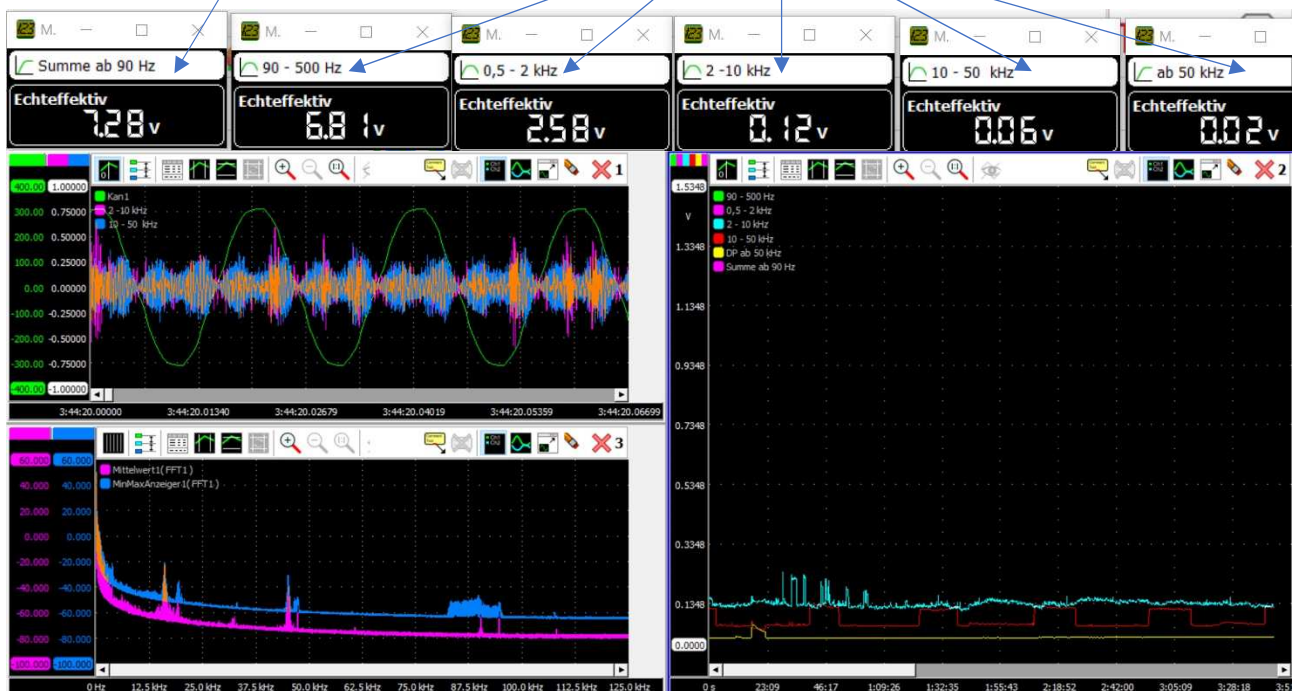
M.
Summe ab 90 Hz
Echteffektiv
7.28 V

M.
90 - 500 Hz
Echteffektiv
6.81 V

M.
0,5 - 2 kHz
Echteffektiv
2.58 V

M.
2 -10 kHz
Echteffektiv
0.12 V

M.
10 - 50 kHz
Echteffektiv
0.06 V

M.
ab 50 kHz
Echteffektiv
0.02 V

1
400.00 1.00000
300.00 0.75000
200.00 0.50000
100.00 0.25000
0.00 0.00000
-100.00 -0.25000
-200.00 -0.50000
-300.00 -0.75000
-400.00 -1.00000
Kan1
2 -10 kHz
10 - 50 kHz
3:44:20.00000
3:44:20.01340
3:44:20.02679
3:44:20.04019
3:44:20.05359
3:44:20.06699

3
60.000 60.000
40.000 40.000
20.000 20.000
0.000 0.000
-20.000 -20.000
-40.000 -40.000
-60.000 -60.000
-80.000 -80.000
-100.000 -100.000
Mittelwert1(FFT1)
MinMaxAnzeiger1(FFT1)
0 Hz
12.5 kHz
25.0 kHz
37.5 kHz
50.0 kHz
62.5 kHz
75.0 kHz
87.5 kHz
100.0 kHz
112.5 kHz
125.0 kHz

2
1.5348
V
1.3348
1.1348
0.9348
0.7348
0.5348
0.3348
0.1348
0.0000
90 - 500 Hz
0,5 - 2 kHz
2 - 10 kHz
10 - 50 kHz
DP ab 50 kHz
Summe ab 90 Hz
0 s
23:09
46:17
1:09:26
1:32:35
1:55:43
2:18:52
2:42:00
3:05:09
3:28:18
3:5